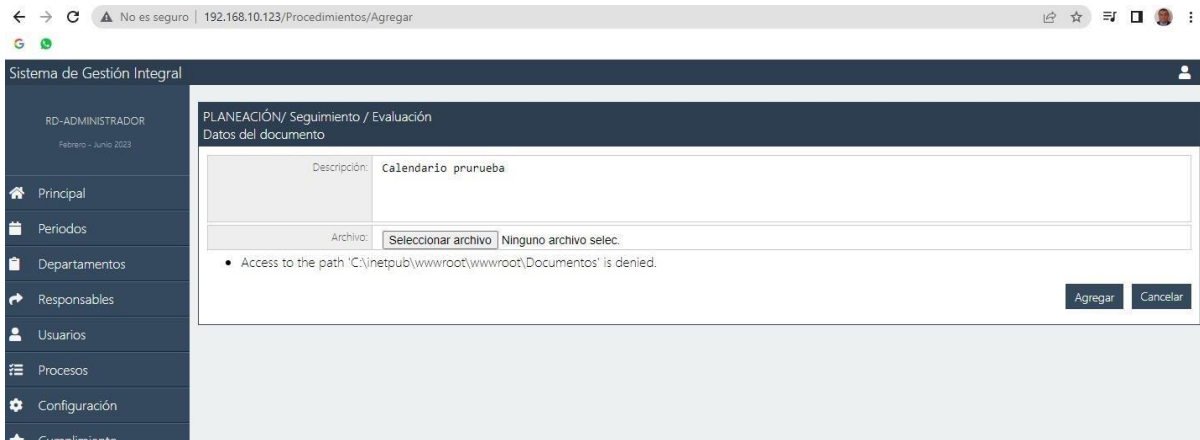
No es seguro | 192.168.10.123/Procedimientos/Agregar

Sistema de Gestión Integral

RD-ADMINISTRADOR
Febrero - Junio 2023

Principal
Periodos
Departamentos
Responsables
Usuarios
Procesos
Configuración
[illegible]

PLANEACIÓN/ Seguimiento / Evaluación
Datos del documento

| Descripción: | Calendario prurueba |
|---|---|
| Archivo: | Seleccionar archivo Ninguno archivo selec. |

• Access to the path 'C:\inetpub\wwwroot\wwwroot\Documentos' is denied.

Agregar Cancelar